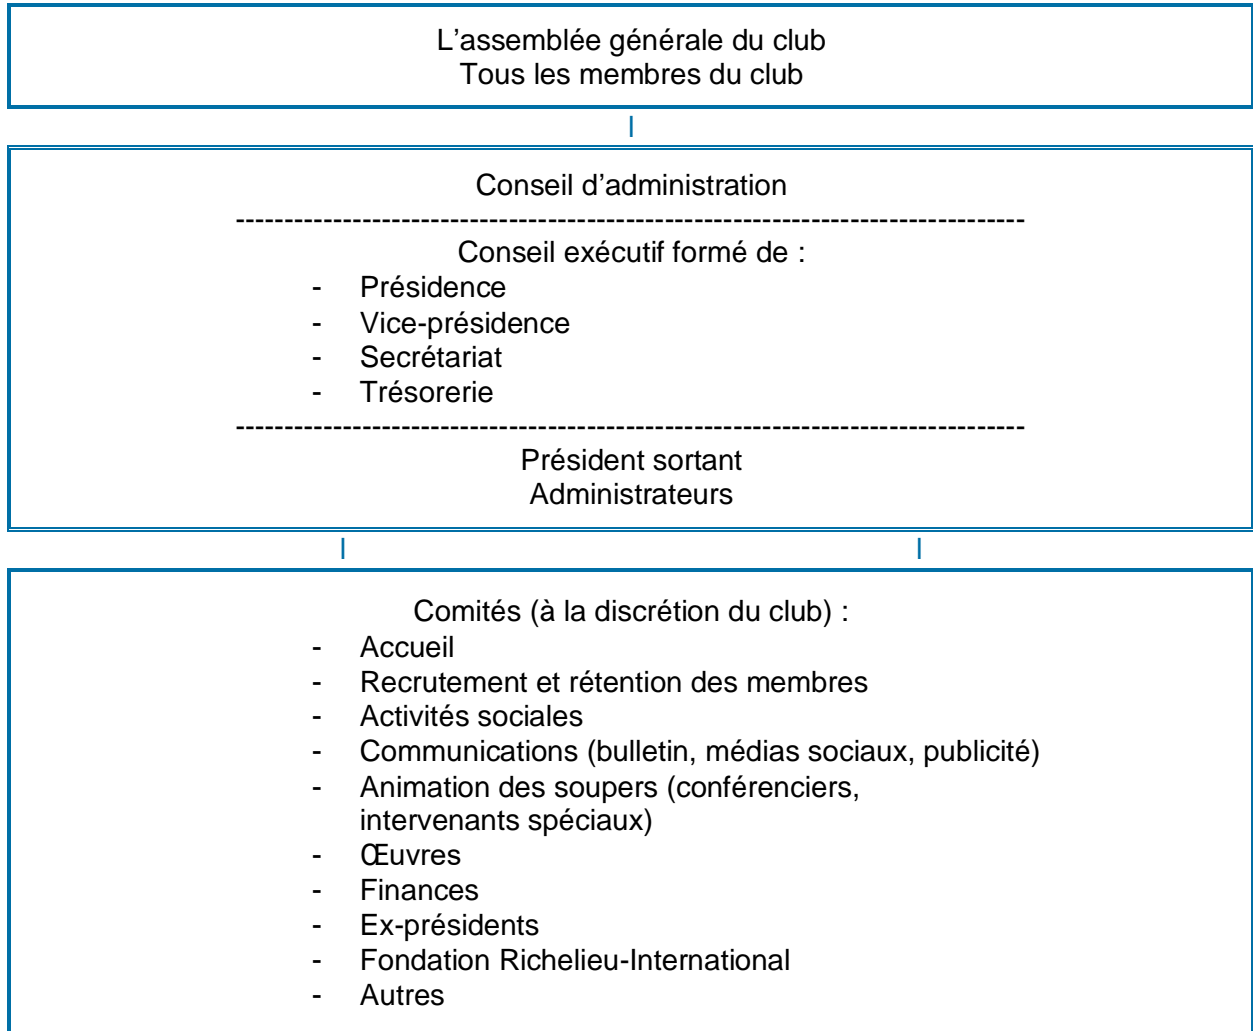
L’assemblée générale du club
Tous les membres du club

Conseil d’administration
--------------------------------------------------------------------------------
Conseil exécutif formé de :
- Présidence
- Vice-présidence
- Secrétariat
- Trésorerie
--------------------------------------------------------------------------------
Président sortant
Administrateurs

Comités (à la discrétion du club) :
- Accueil
- Recrutement et rétention des membres
- Activités sociales
- Communications (bulletin, médias sociaux, publicité)
- Animation des soupers (conférenciers, intervenants spéciaux)
- Œuvres
- Finances
- Ex-présidents
- Fondation Richelieu-International
- Autres